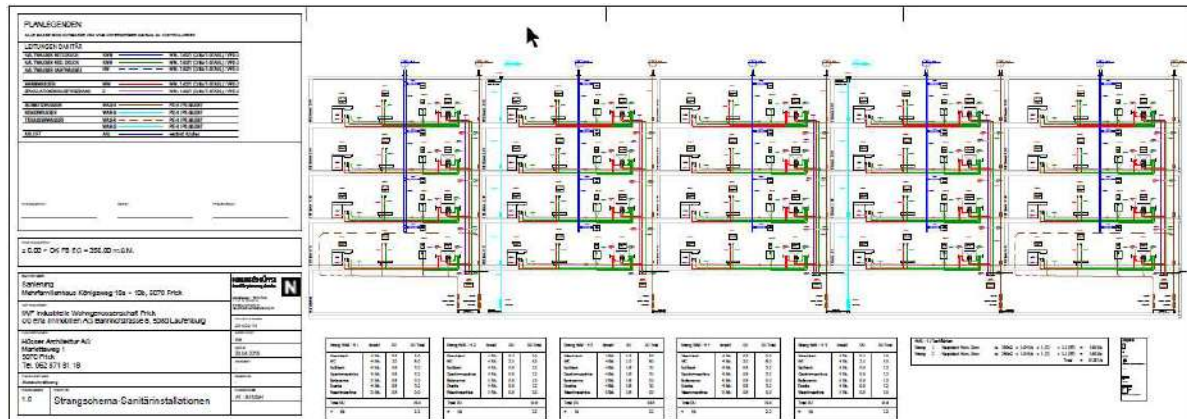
PLANLEGENDEN

LEITUNGEN SANITÄR

± 0.00 = OK FB EG = 356.00 m ü.M.

Sanierung
Mehrfamilienhaus Königsweg 10a - 10b, 5070 Frick

IWF Industrielle Wohngenossenschaft Frick
c/o ems immobilien AG Bahnhofstrasse 8, 5080 Laufenburg

Hösser Architektur AG
Marktweg 1
5070 Frick
Tel. 062 871 91 18

N

1.0

Strangschema Sanitärinstallationen